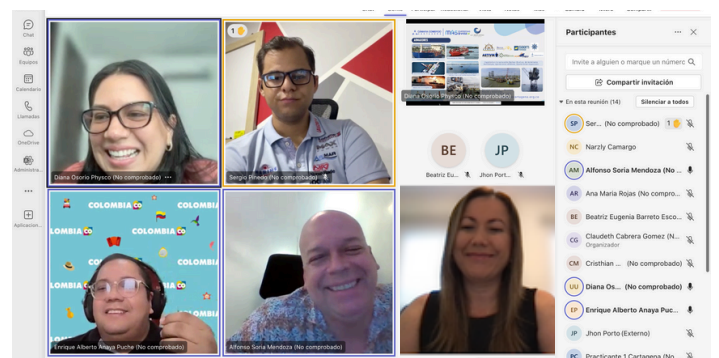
Chat
Equipos
Calendario
Llamadas
OneDrive
Administra...
...
Aplicacion...

Diana Osorio Physco (No comprobado)
1
Sergio Pinedo (No comprobado)
Diana Osorio Physco (No comprobado)
BE
Beatriz Eu...
JP
Jhon Port...
COLOMBIA
COLOMBIA
COLOMBIA
COLOMBIA
Enrique Alberto Anaya Puche (No comprobado)
Alfonso Soria Mendoza (No comprobado)

Participantes
Invite a alguien o marque un número
Compartir invitación
En esta reunión (14)
Silenciar a todos
SP Ser... (No comprobado) 1
NC Narzly Camargo
AM Alfonso Soria Mendoza (No ...
AR Ana Maria Rojas (No compro...
BE Beatriz Eugenia Barreto Esco...
CG Claudeth Cabrera Gomez (N...
Organizador
CM Cristhian ... (No comprobado)
DO Diana Os... (No comprobado)
EP Enrique Alberto Anaya Puc...
JP Jhon Port... (Externo)
PC Practicante 1 Cartagena (No ...